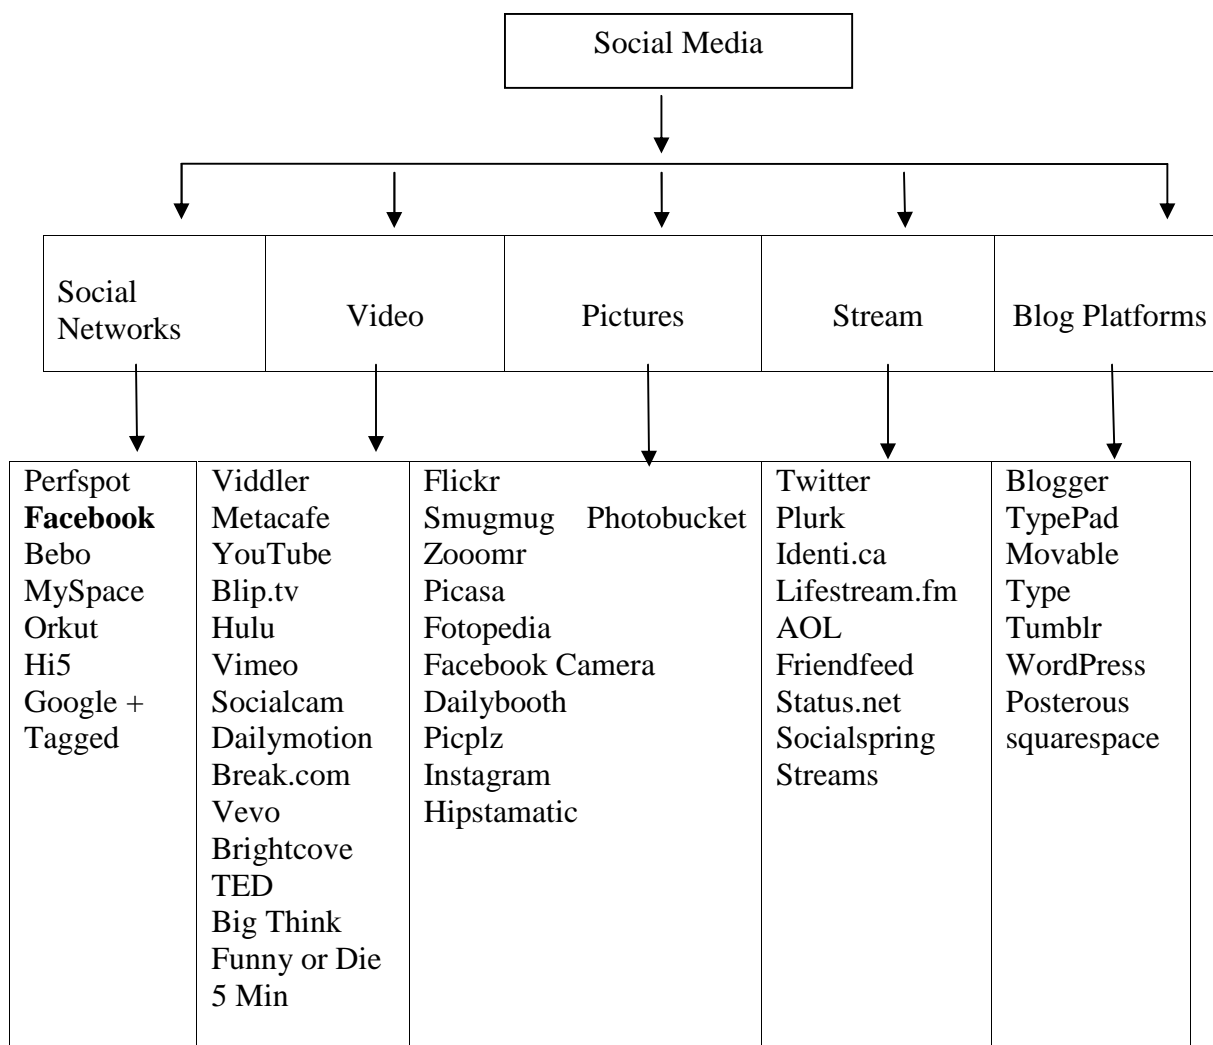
Social Media

| Social Networks | Video | Pictures | Stream | Blog Platforms |
|---|---|---|---|---|
| Perfspot<br>**Facebook**<br>Bebo<br>MySpace<br>Orkut<br>Hi5<br>Google +<br>Tagged | Viddler<br>Metacafe<br>YouTube<br>Blip.tv<br>Hulu<br>Vimeo<br>Socialcam<br>Dailymotion<br>Break.com<br>Vevo<br>Brightcove<br>TED<br>Big Think<br>Funny or Die<br>5 Min | Flickr<br>Smugmug Photobucket<br>Zooomr<br>Picasa<br>Fotopedia<br>Facebook Camera<br>Dailybooth<br>Picplz<br>Instagram<br>Hipstamatic | Twitter<br>Plurk<br>Identi.ca<br>Lifestream.fm<br>AOL<br>Friendfeed<br>Status.net<br>Socialspring<br>Streams | Blogger<br>TypePad<br>Movable<br>Type<br>Tumblr<br>WordPress<br>Posterous<br>squarespace |